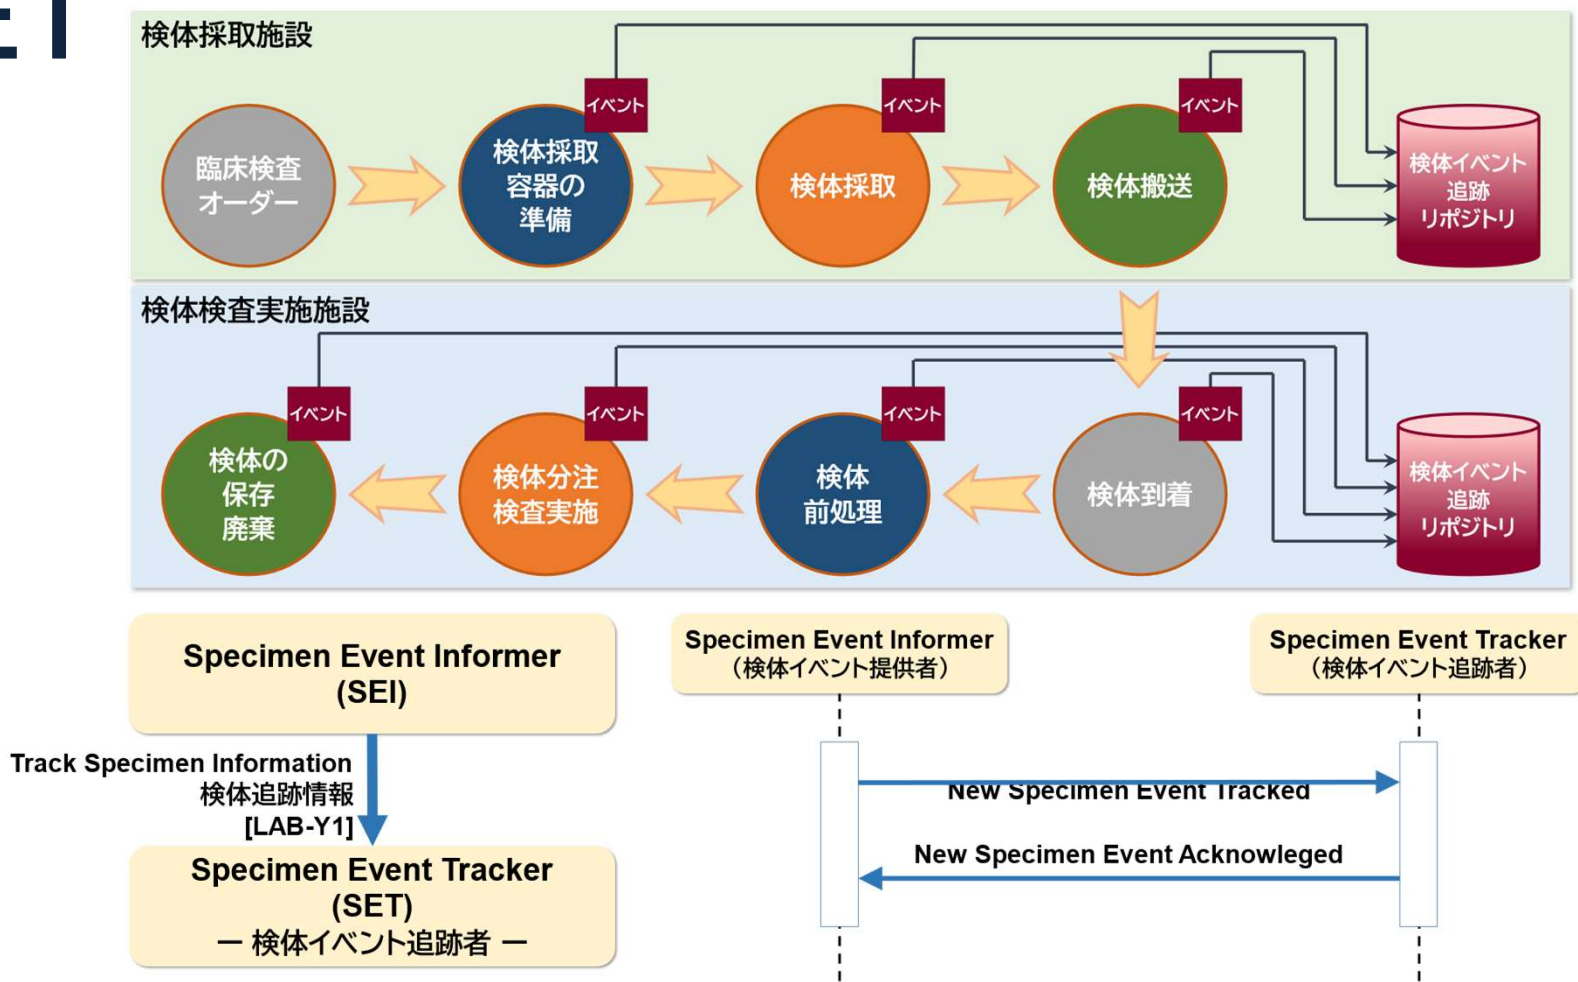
検体採取施設

イベント
イベント
イベント

臨床検査オーダー
検体採取容器の準備
検体採取
検体搬送
検体イベント追跡リポジトリ

検体検査実施施設

イベント
イベント
イベント
イベント

検体の保存廃棄
検体分注検査実施
検体前処理
検体到着
検体イベント追跡リポジトリ

Specimen Event Informer (SEI)

Track Specimen Information
検体追跡情報
[LAB-Y1]

Specimen Event Tracker (SET)
ー 検体イベント追跡者 ー

Specimen Event Informer
（検体イベント提供者）

Specimen Event Tracker
（検体イベント追跡者）

New Specimen Event Tracked

New Specimen Event Acknowleged